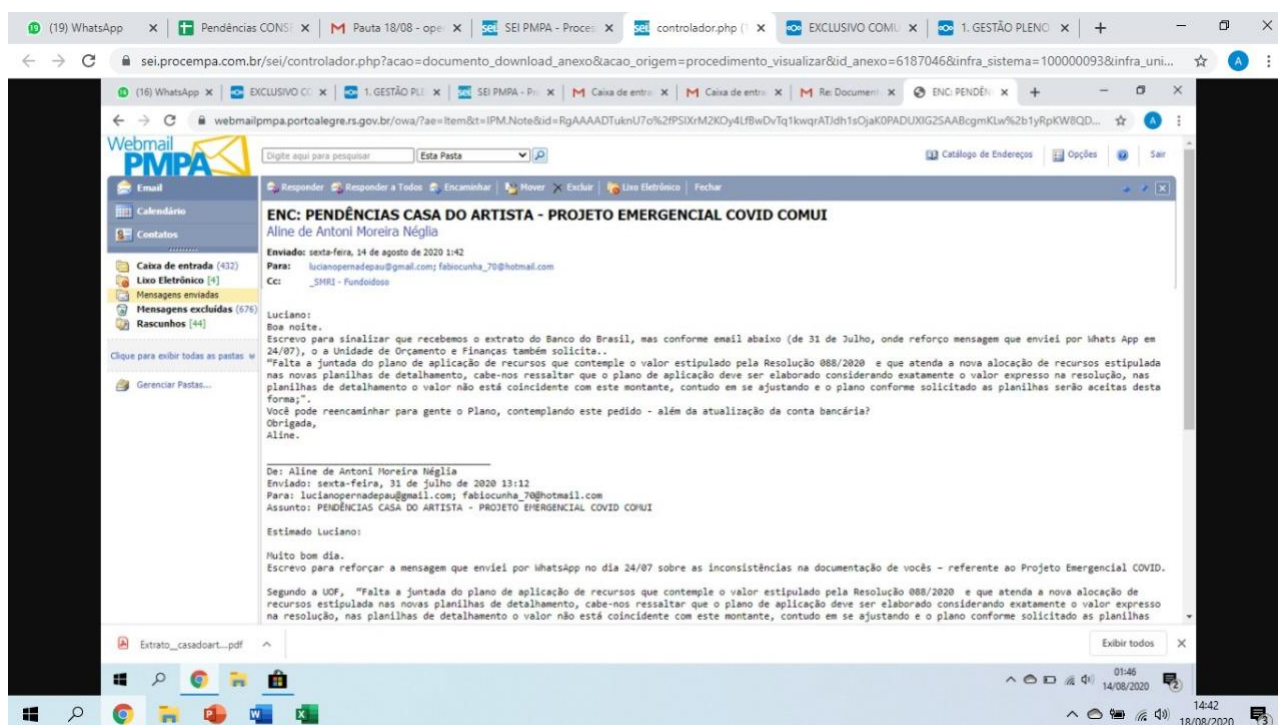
(19) WhatsApp | Pendências CONS | Pauta 18/08 - ope | SEI PMPA - Proce | controlador.php | EXCLUSIVO COMU | 1. GESTÃO PLENO | +

sei.procempa.com.br/sei/controlador.php?acao=documento_download_anexo&acao_origem=procedimento_visualizar&id_anexo=6187046&infra_sistema=100000093&infra_uni...

(16) WhatsApp | EXCLUSIVO C | 1. GESTÃO PL | SEI PMPA - P | Caixa de entra | Caixa de entra | Re: Document | ENC: PENDÊN | +

webmailpmpa.portoalegre.rs.gov.br/owa/?ae=Item&t=IPM.Note&id=RgAAAADTuknU7o%2fPSIXrM2KOy4LfBwDvTq1kwqrATJdh1sOjaK0PADUXIG2SAABcgmKLw%2b1yRpKW8QD...

Webmail PMPA

Digite aqui para pesquisar | Esta Pasta

Catálogo de Endereços | Opções | Sair

Email
Calendário
Contatos

Caixa de entrada (432)
Lixo Eletrônico [4]
Mensagens enviadas
Mensagens excluídas (676)
Rascunhos [44]

Clique para exibir todas as pastas

Gerenciar Pastas...

Responder | Responder a Todos | Encaminhar | Mover | Excluir | Lixo Eletrônico | Fechar

ENC: PENDÊNCIAS CASA DO ARTISTA - PROJETO EMERGENCIAL COVID COMUI
Aline de Antoni Moreira Néglia

Enviado: sexta-feira, 14 de agosto de 2020 1:42
Para: lucianopernadepau@gmail.com; fabiocunha_70@hotmail.com
Cc: _SMRI - Fundoidoso

Luciano:
Boa noite.
Escrevo para sinalizar que recebemos o extrato do Banco do Brasil, mas conforme email abaixo (de 31 de Julho, onde reforço mensagem que enviei por Whats App em 24/07), o a Unidade de Orçamento e Finanças também solicita..
"Falta a juntada do plano de aplicação de recursos que contemple o valor estipulado pela Resolução 088/2020 e que atenda a nova alocação de recursos estipulada nas novas planilhas de detalhamento, cabe-nos ressaltar que o plano de aplicação deve ser elaborado considerando exatamente o valor expresso na resolução, nas planilhas de detalhamento o valor não está coincidente com este montante, contudo em se ajustando e o plano conforme solicitado as planilhas serão aceitas desta forma;".
Você pode reencaminhar para gente o Plano, contemplando este pedido - além da atualização da conta bancária?
Obrigada,
Aline.

De: Aline de Antoni Moreira Néglia
Enviado: sexta-feira, 31 de julho de 2020 13:12
Para: lucianopernadepau@gmail.com; fabiocunha_70@hotmail.com
Assunto: PENDÊNCIAS CASA DO ARTISTA - PROJETO EMERGENCIAL COVID COMUI

Estimado Luciano:

Muito bom dia.
Escrevo para reforçar a mensagem que enviei por WhatsApp no dia 24/07 sobre as inconsistências na documentação de vocês - referente ao Projeto Emergencial COVID.

Segundo a UOF, "Falta a juntada do plano de aplicação de recursos que contemple o valor estipulado pela Resolução 088/2020 e que atenda a nova alocação de recursos estipulada nas novas planilhas de detalhamento, cabe-nos ressaltar que o plano de aplicação deve ser elaborado considerando exatamente o valor expresso na resolução, nas planilhas de detalhamento o valor não está coincidente com este montante, contudo em se ajustando e o plano conforme solicitado as planilhas

Extrato_casadoart....pdf | Exibir todos

01:46 14/08/2020

14:42 18/08/2020